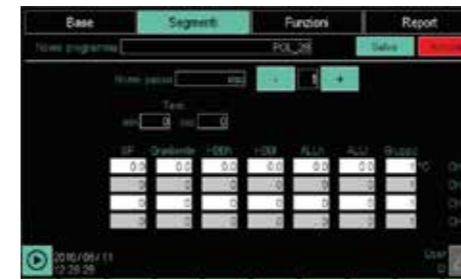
Base
Segmenti
Funzioni
Report
Nome programma
POL_28
Salva
Annul
Nome passo
-
1
+
Tavo
min
0
sec
0
SP
Gradiente
HBBk
LBBk
ALL1
ALL2
Gruppo
0.0
0.0
0.0
0.0
0.0
0.0
°C
0
0
0
0
0
0
0
0
0
0
0
0
0
0
0
0
0
0
0
0
0
0
0
0
2016/06/11
12:28:28
User
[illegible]